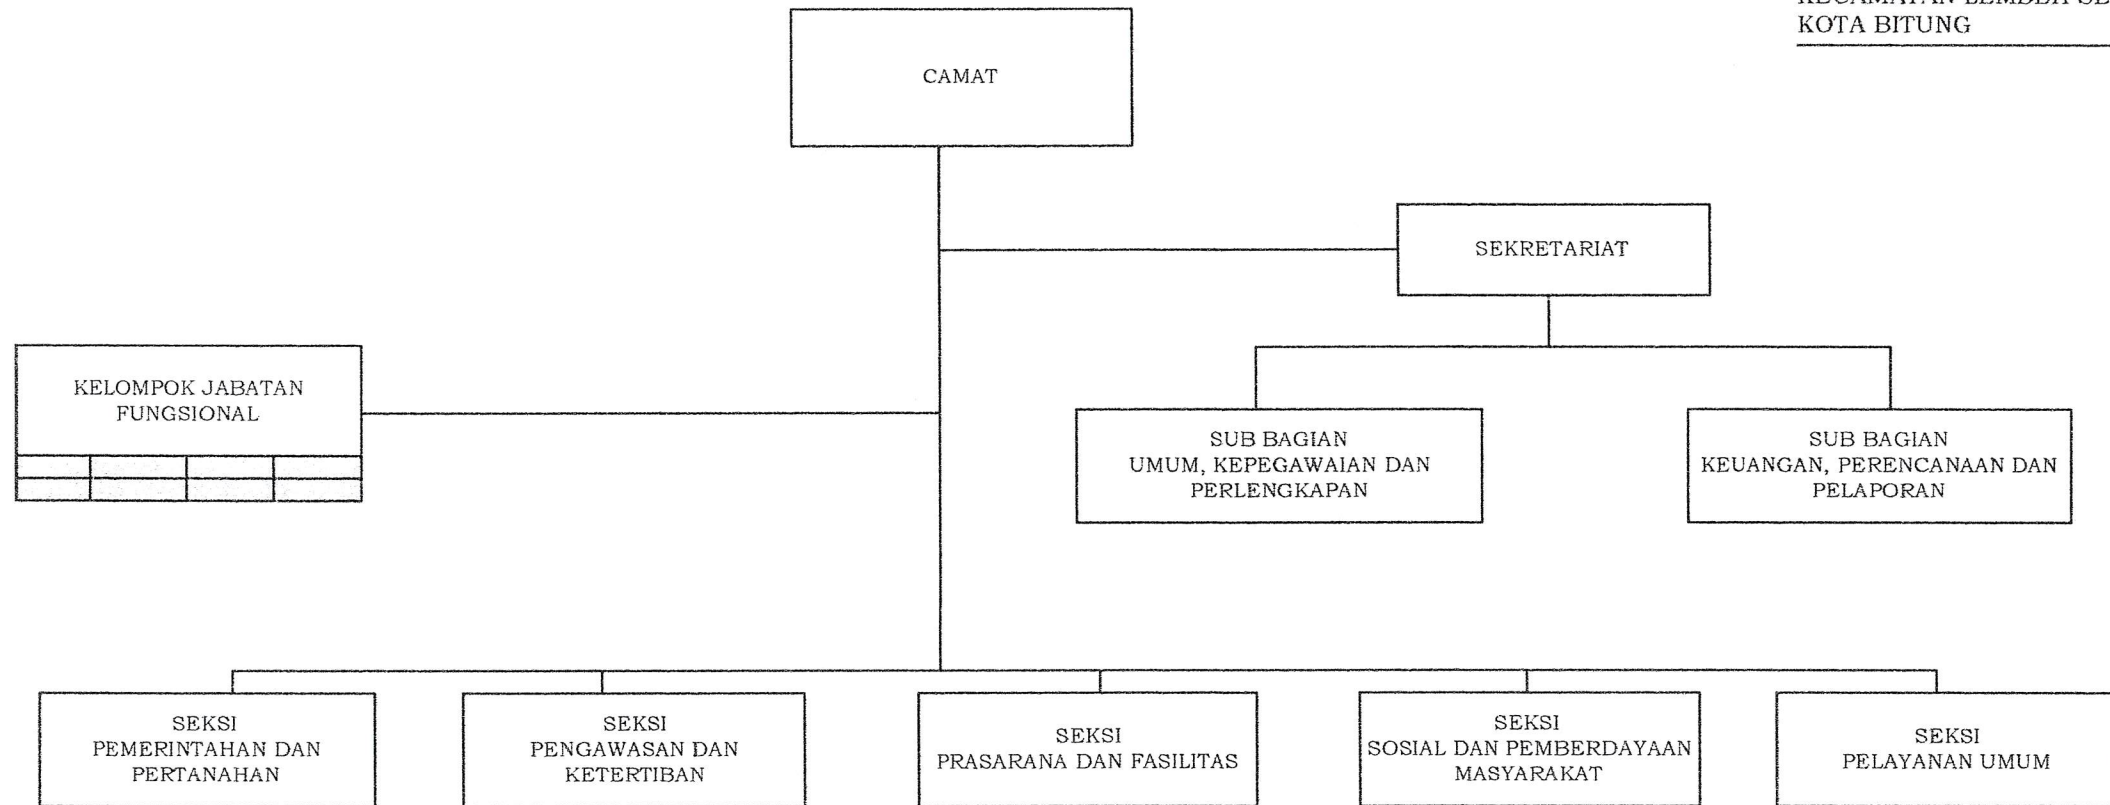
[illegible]
KOTA BITUNG

CAMAT

SEKRETARIAT

KELOMPOK JABATAN FUNGSIONAL

SUB BAGIAN UMUM, KEPEGAWAIAN DAN PERLENGKAPAN

SUB BAGIAN KEUANGAN, PERENCANAAN DAN PELAPORAN

SEKSI PEMERINTAHAN DAN PERTANAHAN

SEKSI PENGAWASAN DAN KETERTIBAN

SEKSI PRASARANA DAN FASILITAS

SEKSI SOSIAL DAN PEMBERDAYAAN MASYARAKAT

SEKSI PELAYANAN UMUM